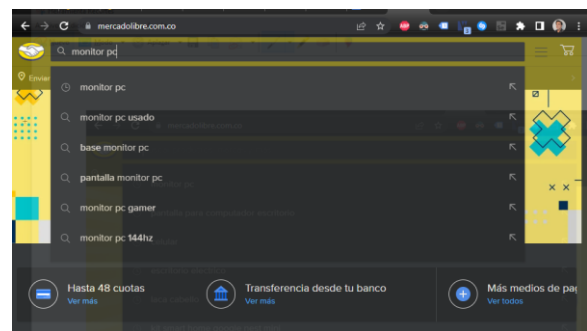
mercadolibre.com.co

monitor pc

Envíar

monitor pc

monitor pc usado

base monitor pc

pantalla monitor pc

monitor pc gamer

monitor pc 144hz

Hasta 48 cuotas
Ver más

Transferencia desde tu banco
Ver más

Más medios de pag
Ver todos